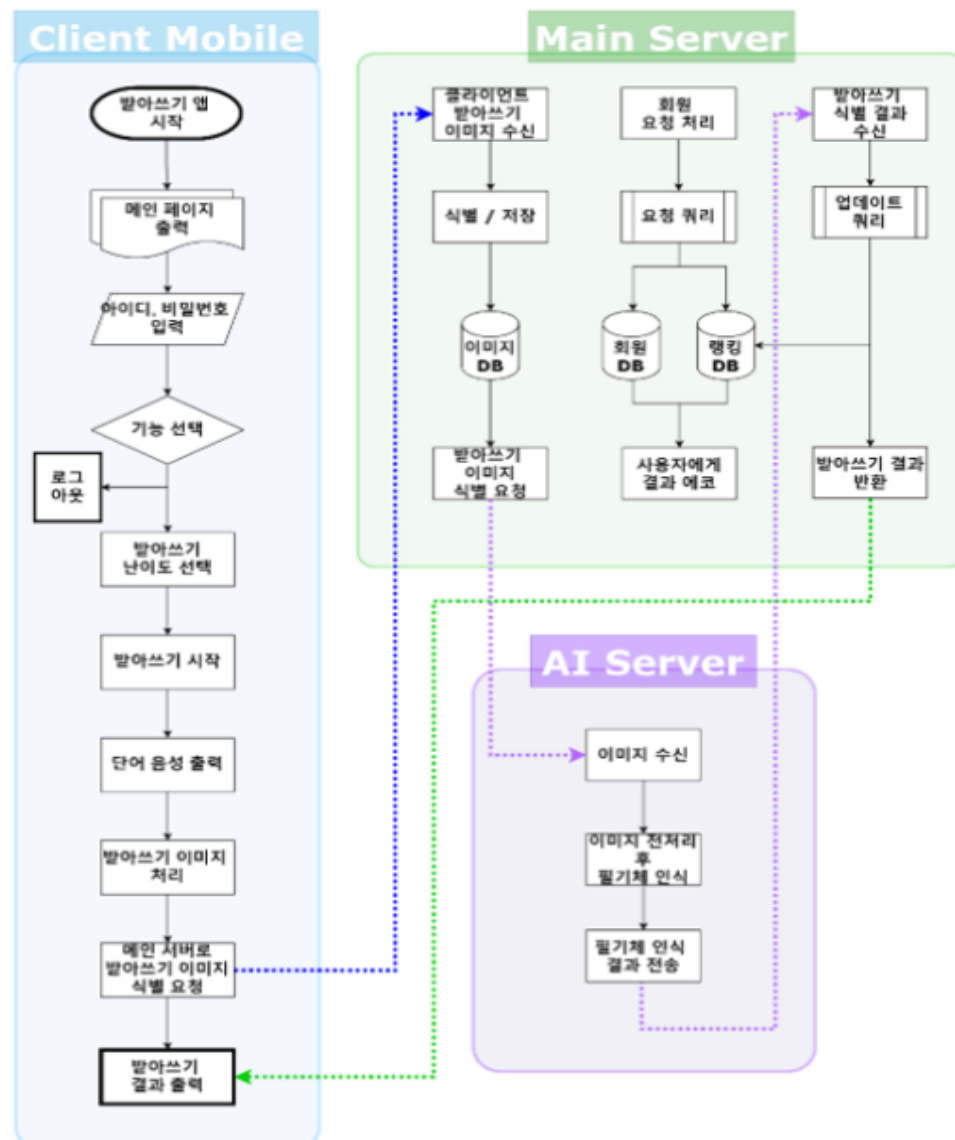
Client Mobile

받아쓰기 앱 시작

메인 페이지 출력

아이디, 비밀번호 입력

기능 선택

로그 아웃

받아쓰기 난이도 선택

받아쓰기 시작

단어 음성 출력

받아쓰기 이미지 처리

메인 서버로 받아쓰기 이미지 식별 요청

받아쓰기 결과 출력

Main Server

클라이언트 받아쓰기 이미지 수신

식별 / 저장

이미지 DB

받아쓰기 이미지 식별 요청

회원 요청 처리

요청 쿼리

회원 DB

랭킹 DB

사용자에게 결과 에코

받아쓰기 식별 결과 수신

업데이트 쿼리

받아쓰기 결과 반환

AI Server

이미지 수신

이미지 전처리 후 필기체 인식

필기체 인식 결과 전송